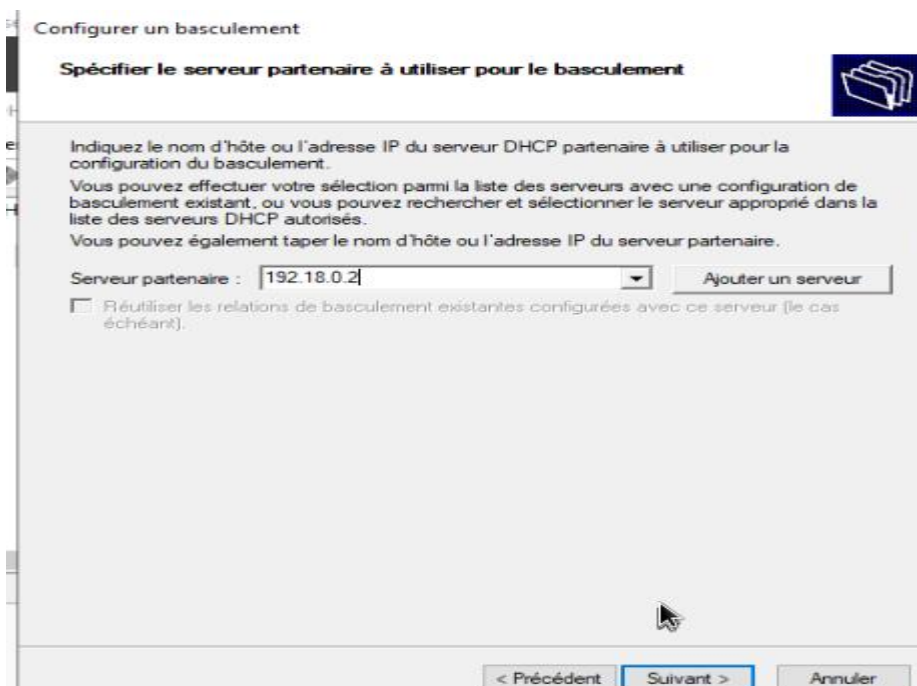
Configurer un basculement

Spécifier le serveur partenaire à utiliser pour le basculement

Indiquez le nom d'hôte ou l'adresse IP du serveur DHCP partenaire à utiliser pour la configuration du basculement.

Vous pouvez effectuer votre sélection parmi la liste des serveurs avec une configuration de basculement existant, ou vous pouvez rechercher et sélectionner le serveur approprié dans la liste des serveurs DHCP autorisés.

Vous pouvez également taper le nom d'hôte ou l'adresse IP du serveur partenaire.

Serveur partenaire : 192.18.0.2

Ajouter un serveur

Réutiliser les relations de basculement existantes configurées avec ce serveur (le cas échéant).

< Précédent | Suivant > | Annuler